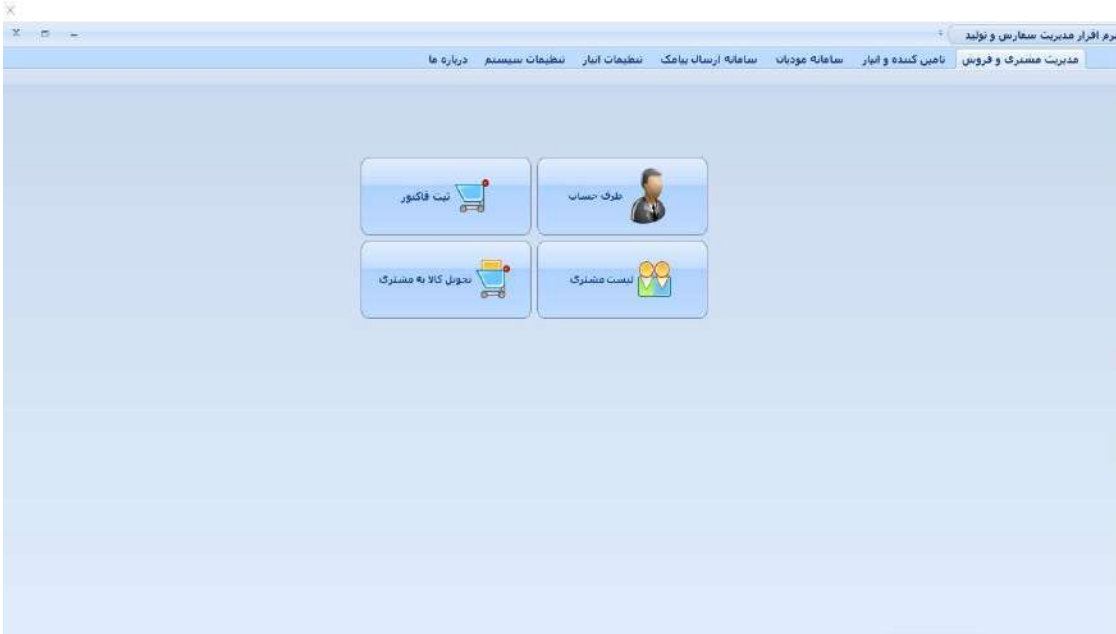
رم افزار مدیریت سفارش و تولید

مدیریت مشتری و فروش | تامین کننده و انبار | سامانه مودیان | سامانه ارسال پیامک | تنظیمات انبار | تنظیمات سیستم | درباره ما

طرف حساب

ثبت فاکتور

لیست مشتری

تحویل کالا به مشتری